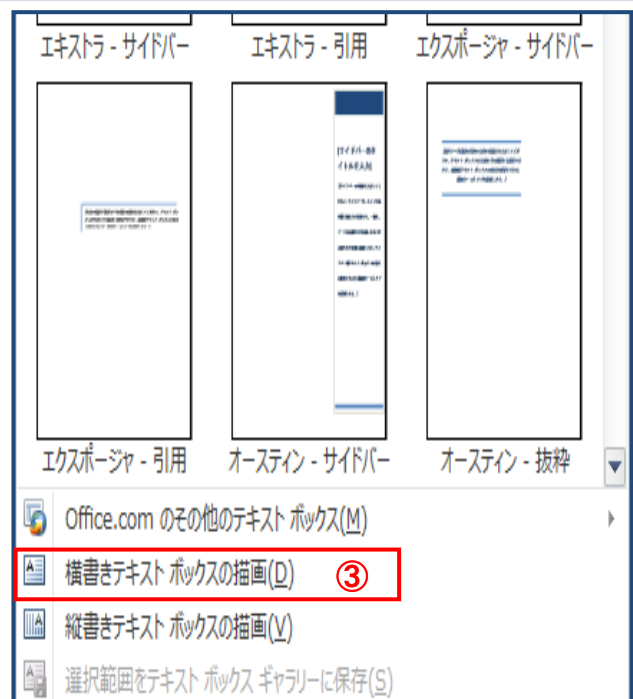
エキストラ - サイドバー
エキストラ - 引用
エクスポージャ - サイドバー

エクスポージャ - 引用
オースティン - サイドバー
オースティン - 抜粋

Office.com のその他のテキスト ボックス(M)
横書きテキスト ボックスの描画(D)
③
縦書きテキスト ボックスの描画(V)
選択範囲をテキスト ボックス ギャラリーに保存(S)